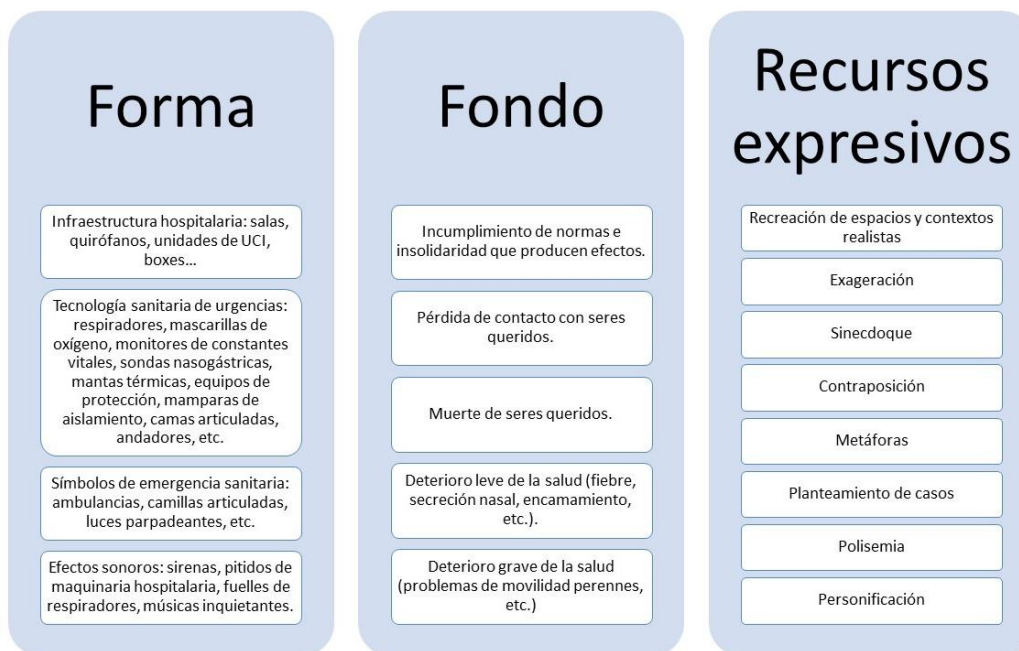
Forma

Infraestructura hospitalaria: salas, quirófanos, unidades de UCI, boxes...

Tecnología sanitaria de urgencias: respiradores, mascarillas de oxígeno, monitores de constantes vitales, sondas nasogástricas, mantas térmicas, equipos de protección, mamparas de aislamiento, camas articuladas, andadores, etc.

Símbolos de emergencia sanitaria: ambulancias, camillas articuladas, luces parpadeantes, etc.

Efectos sonoros: sirenas, pitidos de maquinaria hospitalaria, fuelles de respiradores, músicas inquietantes.

Fondo

Incumplimiento de normas e insolidaridad que producen efectos.

Pérdida de contacto con seres queridos.

Muerte de seres queridos.

Deterioro leve de la salud (fiebre, secreción nasal, encamamiento, etc.).

Deterioro grave de la salud (problemas de movilidad perennes, etc.)

Recursos expresivos

Recreación de espacios y contextos realistas

Exageración

Sinecdoque

Contraposición

Metáforas

Planteamiento de casos

Polisemia

Personificación